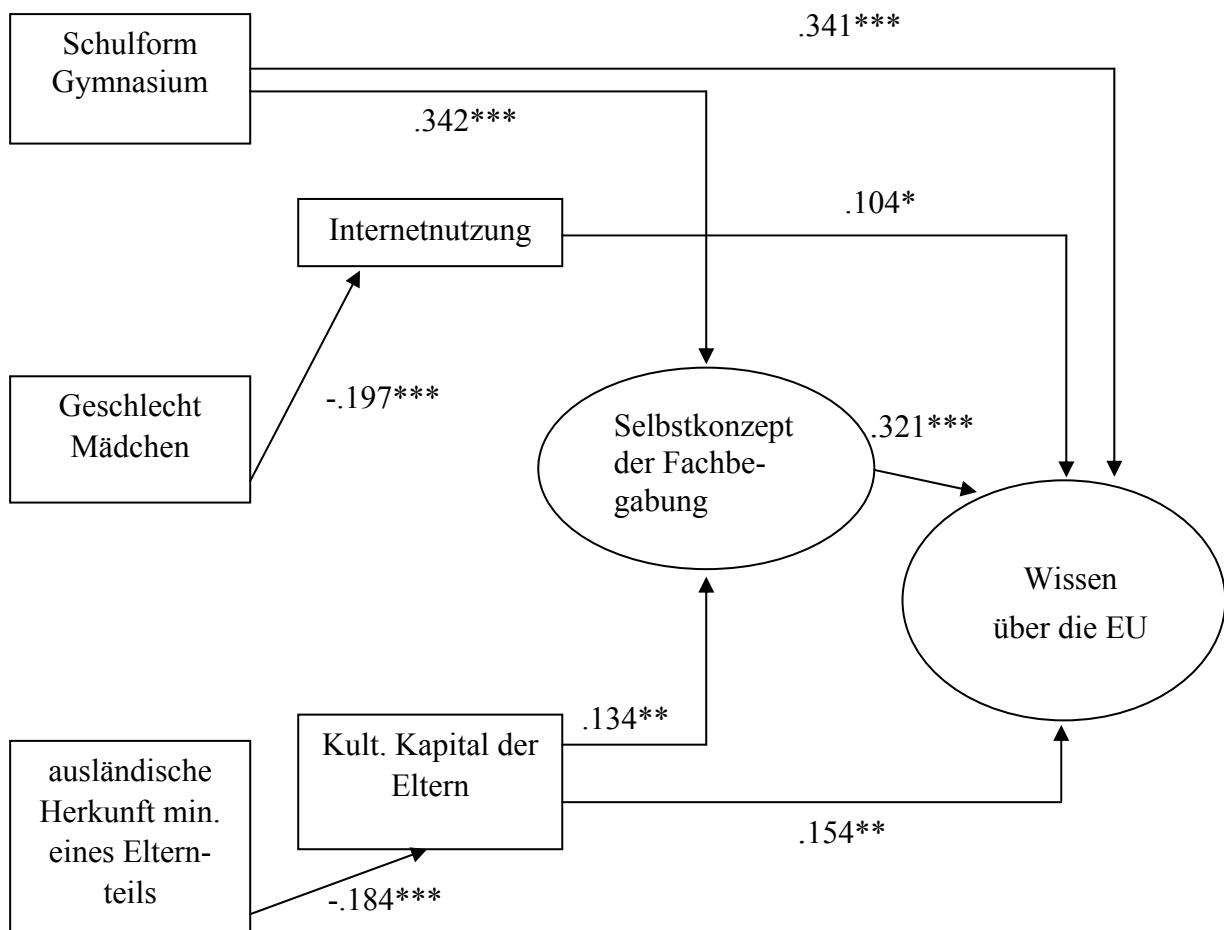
Schulform Gymnasium

.341***

.342***

Internetnutzung

.104*

Geschlecht Mädchen

-.197***

Selbstkonzept der Fachbegabung

.321***

Wissen über die EU

ausländische Herkunft min. eines Elternteils

Kult. Kapital der Eltern

.134**

.154**

-.184***